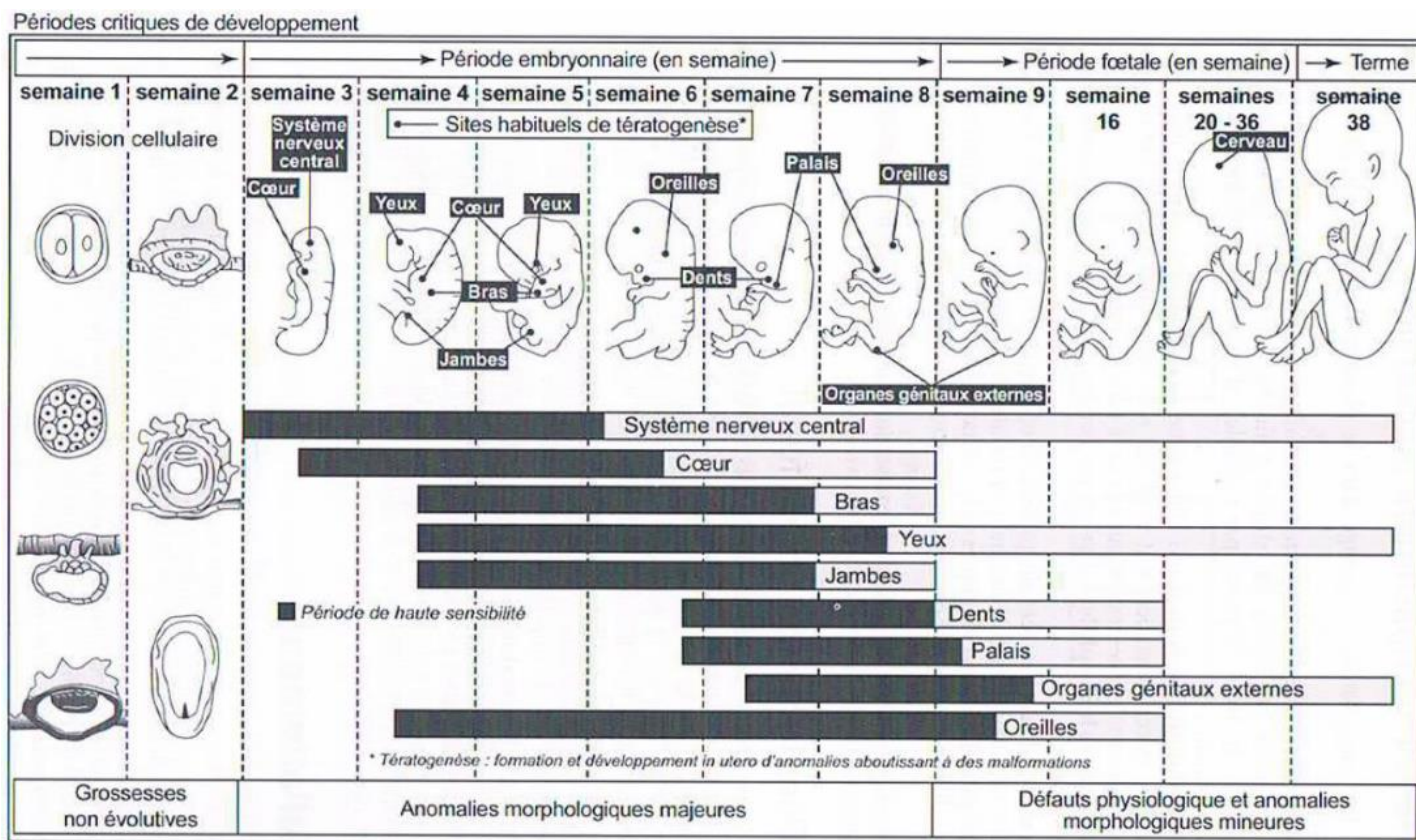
Périodes critiques de développement

Période embryonnaire (en semaine)
Période fœtale (en semaine)
Terme

| semaine 1 | semaine 2 | semaine 3 | semaine 4 | semaine 5 | semaine 6 | semaine 7 | semaine 8 | semaine 9 | semaine 16 | semaines 20 - 36 | semaine 38 |
|---|---|---|---|---|---|---|---|---|---|---|---|

Division cellulaire

Sites habituels de tératogenèse*

Système nerveux central
Cœur
Yeux
Cœur
Yeux
Bras
Jambes
Oreilles
Dents
Palais
Oreilles
Organes génitaux externes
Cerveau

Système nerveux central
Cœur
Bras
Yeux
Jambes
Période de haute sensibilité
Dents
Palais
Organes génitaux externes
Oreilles

* Tératogenèse : formation et développement in utero d'anomalies aboutissant à des malformations

| Grossesses non évolutives | Anomalies morphologiques majeures | Défauts physiologique et anomalies morphologiques mineures |
|---|---|---|